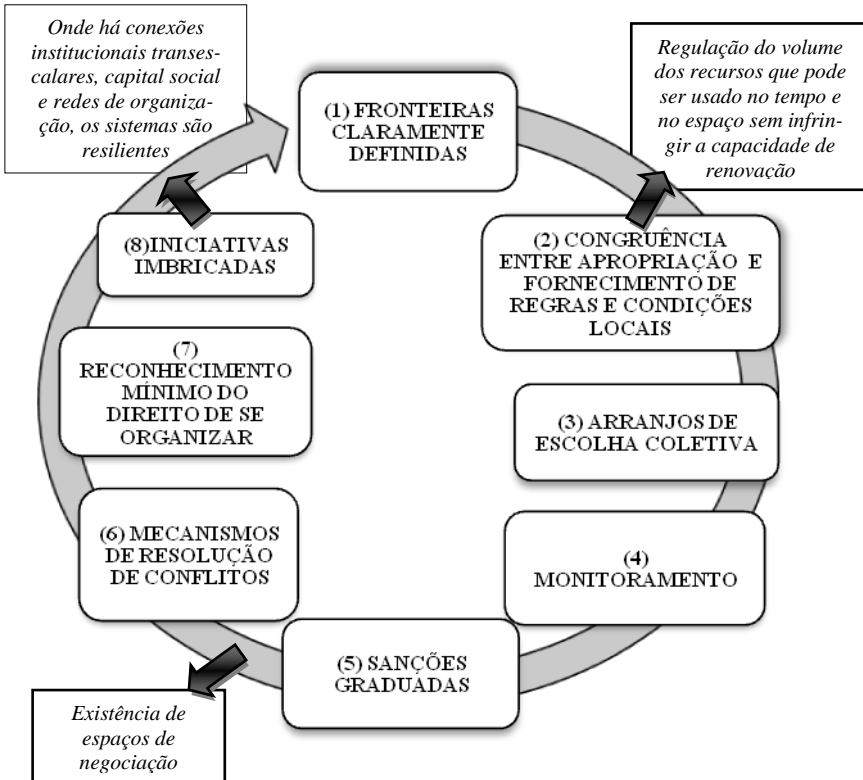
Onde há conexões institucionais transescalares, capital social e redes de organização, os sistemas são resilientes

Regulação do volume dos recursos que pode ser usado no tempo e no espaço sem infringir a capacidade de renovação

(1) FRONTEIRAS CLARAMENTE DEFINIDAS

(2) CONGRUÊNCIA ENTRE APROPRIAÇÃO E FORNECIMENTO DE REGRAS E CONDIÇÕES LOCAIS

(3) ARRANJOS DE ESCOLHA COLETIVA

(4) MONITORAMENTO

(5) SANÇÕES GRADUADAS

(6) MECANISMOS DE RESOLUÇÃO DE CONFLITOS

(7) RECONHECIMENTO MÍNIMO DO DIREITO DE SE ORGANIZAR

(8)INICIATIVAS IMBRICADAS

Existência de espaços de negociação